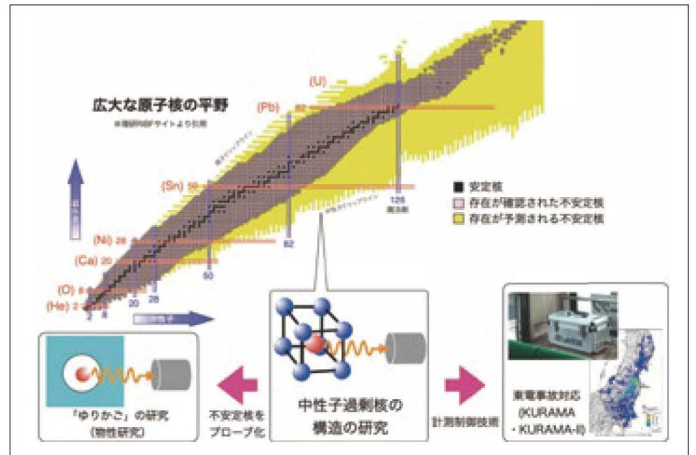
広大な原子核の平野

※理研RIBFサイトより引用

(U)

(Pb) 82

(Sn) 50

(Ni) 28

(Ca) 20

(O) 8

(He) 2

2 8 20 28 50 82 126

陽子数

中性子数

■ 安定核
□ 存在が確認された不安定核
□ 存在が予測される不安定核

「ゆりかご」の研究
(物性研究)

不安定核を
プローブ化

中性子過剰核の
構造の研究

計測制御技術

東電事故対応
(KURAMA
・KURAMA-II)